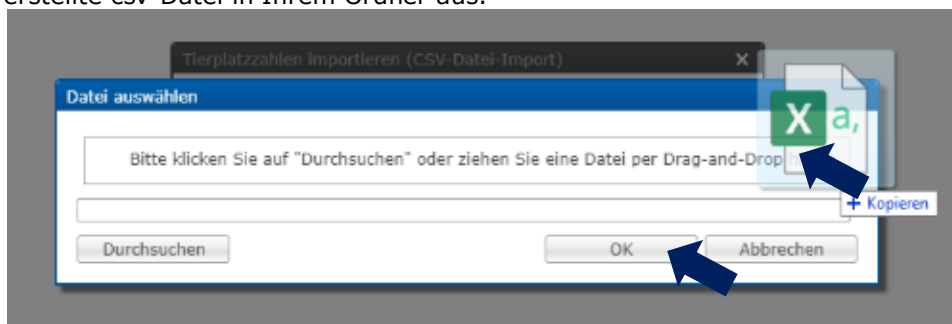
erstellte csv-Datei in Ihrem Ordner aus.

Tierplatzzahlen importieren (CSV-Datei-Import)

Datei auswählen

Bitte klicken Sie auf "Durchsuchen" oder ziehen Sie eine Datei per Drag-and-Drop h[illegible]

X a,

+ Kopieren

Durchsuchen

OK

Abbrechen